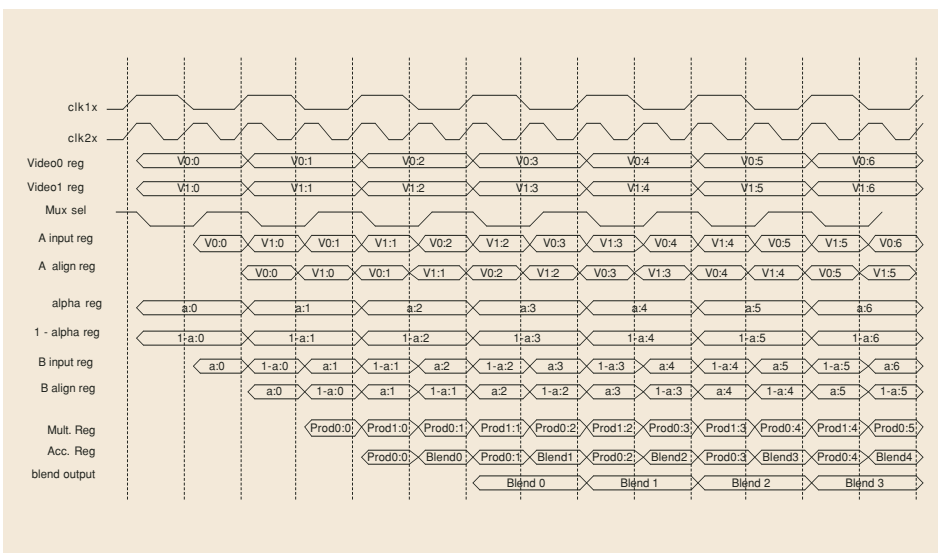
clk1x

clk2x

Video0 reg V0:0 V0:1 V0:2 V0:3 V0:4 V0:5 V0:6

Video1 reg V1:0 V1:1 V1:2 V1:3 V1:4 V1:5 V1:6

Mux sel

A input reg V0:0 V1:0 V0:1 V1:1 V0:2 V1:2 V0:3 V1:3 V0:4 V1:4 V0:5 V1:5 V0:6

A align reg V0:0 V1:0 V0:1 V1:1 V0:2 V1:2 V0:3 V1:3 V0:4 V1:4 V0:5 V1:5

alpha reg a:0 a:1 a:2 a:3 a:4 a:5 a:6

1 - alpha reg 1-a:0 1-a:1 1-a:2 1-a:3 1-a:4 1-a:5 1-a:6

B input reg a:0 1-a:0 a:1 1-a:1 a:2 1-a:2 a:3 1-a:3 a:4 1-a:4 a:5 1-a:5 a:6

B align reg a:0 1-a:0 a:1 1-a:1 a:2 1-a:2 a:3 1-a:3 a:4 1-a:4 a:5 1-a:5

Mult. Reg Prod0:0 Prod1:0 Prod0:1 Prod1:1 Prod0:2 Prod1:2 Prod0:3 Prod1:3 Prod0:4 Prod1:4 Prod0:5

Acc. Reg Prod0:0 Blend0 Prod0:1 Blend1 Prod0:2 Blend2 Prod0:3 Blend3 Prod0:4 Blend4

blend output Blend 0 Blend 1 Blend 2 Blend 3